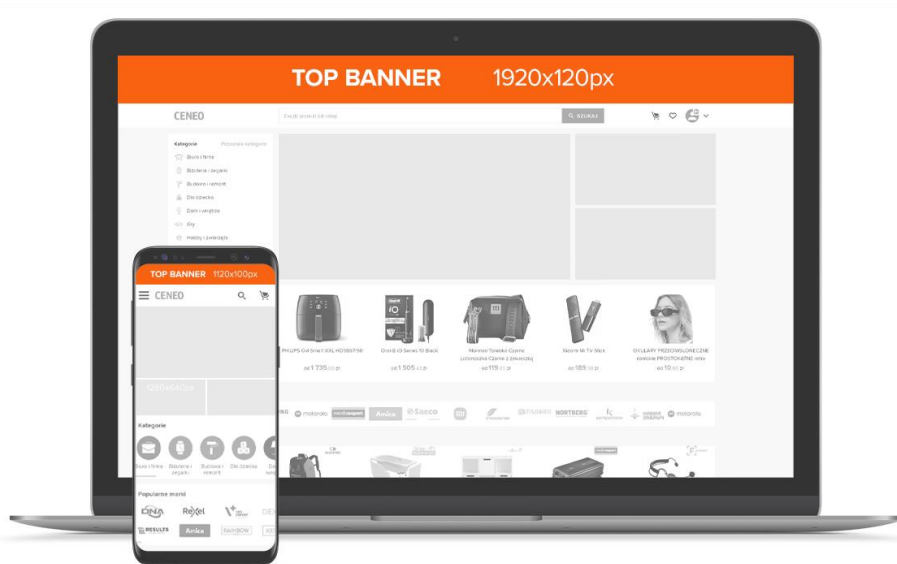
TOP BANNER 1920x120px

CENEO

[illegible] SZUKAJ

Kategorie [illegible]

Biuro i firma

Biżuteria i zegarki

Budowa i remont

Dla dziecka

Dom i wnętrze

Gry

Hobby i zwierzęta

PHILIPS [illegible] HD9867/90

Oral-B iO Series 10 Black

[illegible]

Xiaomi Mi TV Stick

OKULARY PRZECIWSŁONECZNE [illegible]

od 1 735,00 zł

od 1 505,43 zł

od 119,00 zł

od 189,00 zł

od 19,90 zł

motorola Amica Saeco NORTBERG motorola

TOP BANNER 1120x100px

CENEO

1280x640px

Kategorie

Biuro i firma

Biżuteria i zegarki

Budowa i remont

Dla dziecka

Popularne marki

DNA

Rexel

RESULTS

Amica

RAINBOW